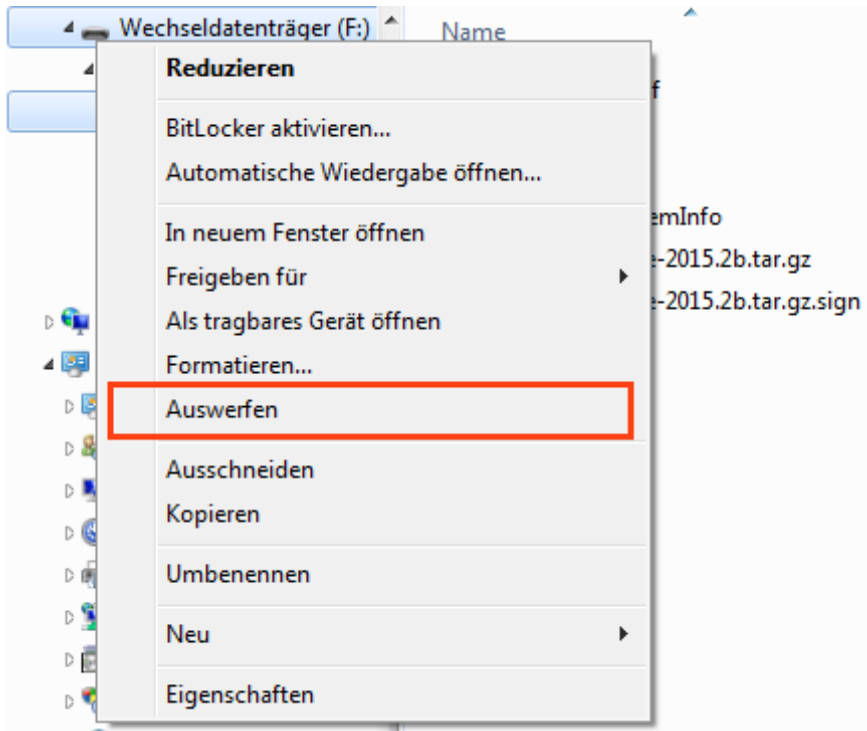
Wechseldatenträger (F:)

Name

f

emInfo

e-2015.2b.tar.gz

e-2015.2b.tar.gz.sign

Reduzieren

BitLocker aktivieren...

Automatische Wiedergabe öffnen...

In neuem Fenster öffnen

Freigeben für

Als tragbares Gerät öffnen

Formatieren...

Auswerfen

Ausschneiden

Kopieren

Umbenennen

Neu

Eigenschaften